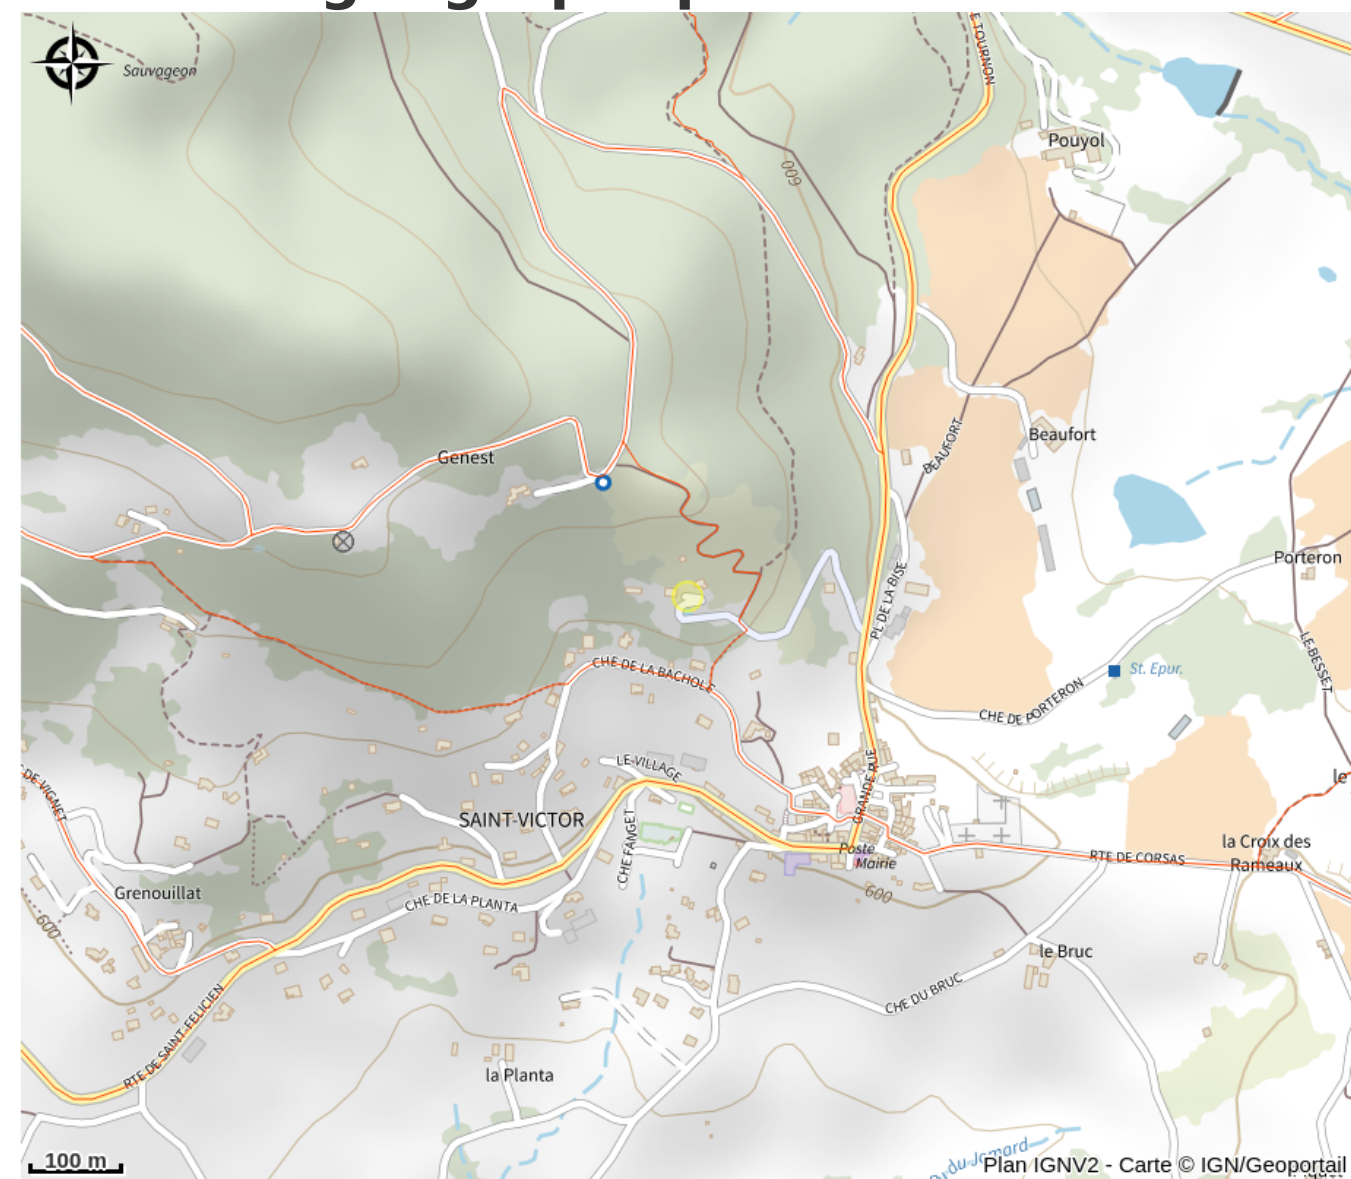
Sauvageon

E-TOURNON

Pouyol

600

Genest

Beaufort

BEAUFORT

Porteron

PL DE LA BISE

St. Epur.

LE-BESSET

CHE DE LA BACHOLE

CHE DE PORTERON

LE-VILLAGE

GRANDE RUE

le

DE-VIGNET

SAINT-VICTOR

CHE FANGET

Poste

Mairie

RTE DE CORSAS

la Croix des Rameaux

600

Grenouillat

CHE DE LA PLANTA

600

le Bruc

CHE DU BRUC

RTE DE SAINT-FELICIEN

la Planta

100 m

Rdu Jamard

Plan IGNV2 - Carte © IGN/Geoportail